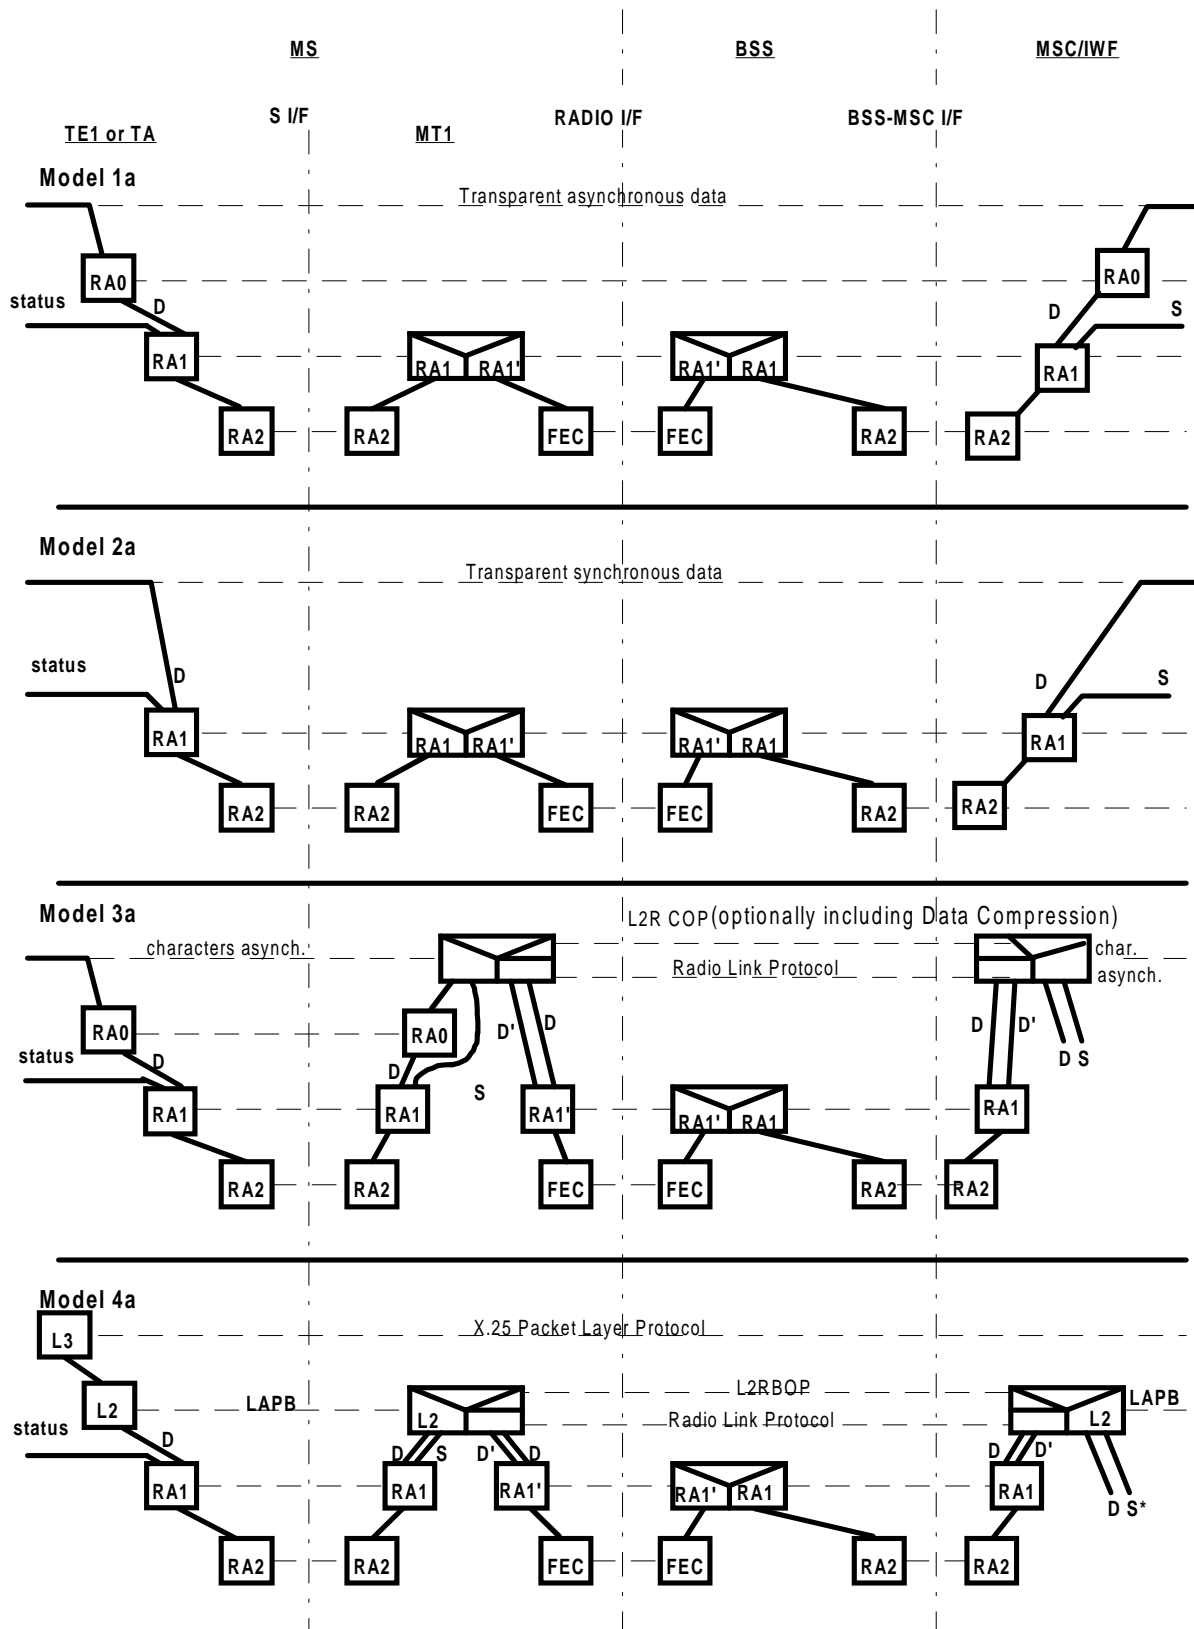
MS

BSS

MSC/IWF

TE1 or TA

S I/F

MT1

RADIO I/F

BSS-MSC I/F

Model 1a

Transparent asynchronous data

RA0

status

D

RA1

RA2

RA2

RA1

RA1'

FEC

FEC

RA1'

RA1

RA2

RA0

D

S

RA1

RA2

Model 2a

Transparent synchronous data

status

D

RA1

RA2

RA2

RA1

RA1'

FEC

FEC

RA1'

RA1

RA2

D

S

RA1

RA2

Model 3a

L2R COP(optionally including Data Compression)

characters asynch.

Radio Link Protocol

char. asynch.

RA0

status

D

RA1

RA2

RA0

D

RA1

RA2

S

D'

D

RA1'

FEC

FEC

RA1'

RA1

RA2

D

D'

D S

RA1

RA2

Model 4a

L3

X.25 Packet Layer Protocol

L2

LAPB

status

D

RA1

RA2

L2

L2RBOP

Radio Link Protocol

LAPB

L2

D

S

D'

D

RA1

RA2

RA1'

FEC

FEC

RA1'

RA1

RA2

D

D'

RA1

RA2

D S*